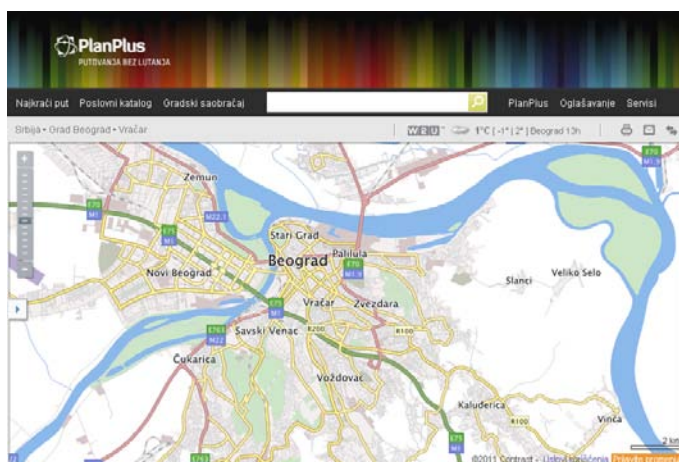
PlanPlus
PUTOVANJA BEZ LUTANJA

Najkraći put Poslovni katalog Gradski saobraćaj PlanPlus Oglašavanje Servisi

Srbija • Grad Beograd • Vračar

WRU 1°C [-1° | 2°] Beograd 13h

+

Zemun
E75
M1
M22.1
E70
M1
Stari Grad
Palilula
E75
M1.9
Beograd
Novi Beograd
Slanci
Veliko Selo
E75
M1
Vračar
Zvezdara
E763
M22
Savski Venac
R200
R100
Čukarica
Voždovac
Kaluđerica
Vinča
E75
M1
E763
2 km
©2011 Contract - Uslovi korišćenja Prijavite promenu